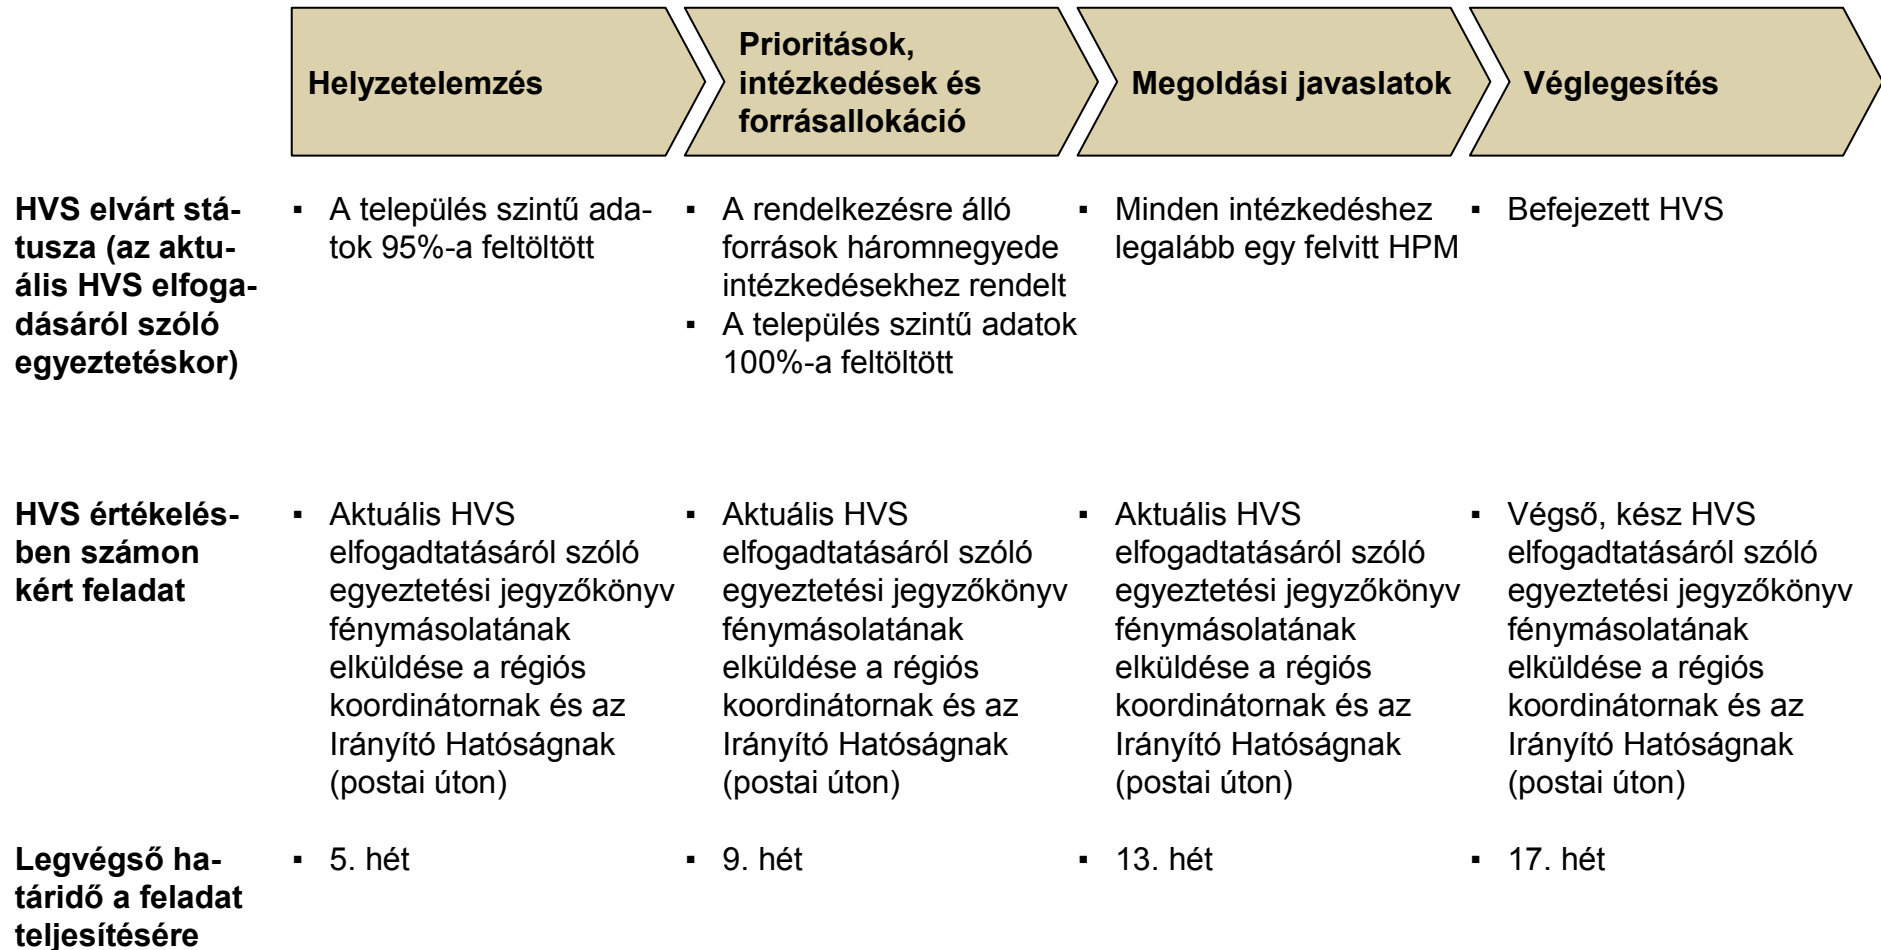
| | Helyzetelemzés | Prioritások, intézkedések és forrásallokáció | Megoldási javaslatok | Véglegesítés |
|---|---|---|---|---|
| **HVS elvárt státusza (az aktuális HVS elfogadásáról szóló egyeztetéskor)** | ▪ A település szintű adatok 95%-a feltöltött | ▪ A rendelkezésre álló források háromnegyede intézkedésekhez rendelt<br>▪ A település szintű adatok 100%-a feltöltött | ▪ Minden intézkedéshez legalább egy felvitt HPM | ▪ Befejezett HVS |
| **HVS értékelésben számon kért feladat** | ▪ Aktuális HVS elfogadtatásáról szóló egyeztetési jegyzőkönyv fénymásolatának elküldése a régiós koordinátornak és az Irányító Hatóságnak (postai úton) | ▪ Aktuális HVS elfogadtatásáról szóló egyeztetési jegyzőkönyv fénymásolatának elküldése a régiós koordinátornak és az Irányító Hatóságnak (postai úton) | ▪ Aktuális HVS elfogadtatásáról szóló egyeztetési jegyzőkönyv fénymásolatának elküldése a régiós koordinátornak és az Irányító Hatóságnak (postai úton) | ▪ Végső, kész HVS elfogadtatásáról szóló egyeztetési jegyzőkönyv fénymásolatának elküldése a régiós koordinátornak és az Irányító Hatóságnak (postai úton) |
| **Legvégső határidő a feladat teljesítésére** | ▪ 5. hét | ▪ 9. hét | ▪ 13. hét | ▪ 17. hét |